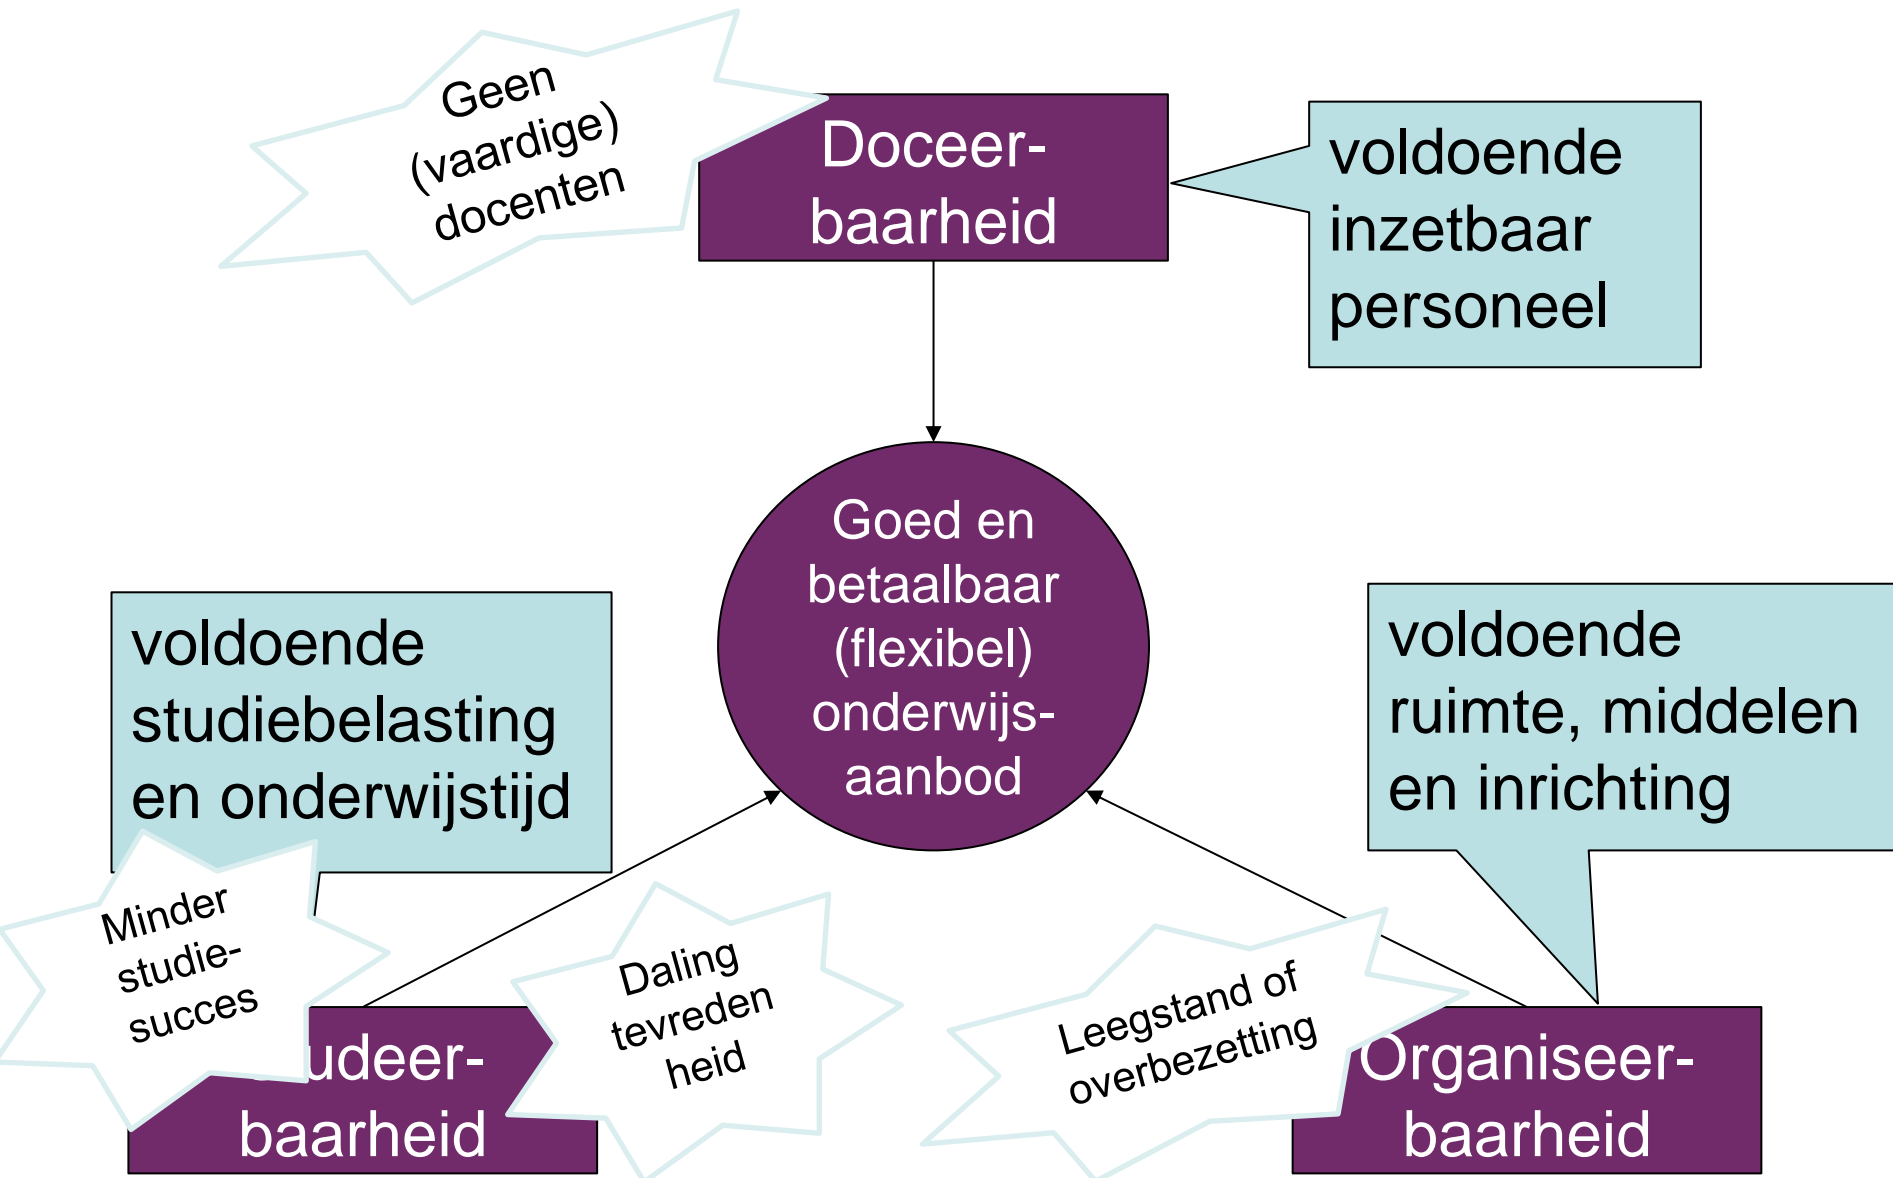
Geen (vaardige) docenten

Doceerbaarheid

voldoende inzetbaar personeel

Goed en betaalbaar (flexibel) onderwijsaanbod

voldoende studiebelasting en onderwijstijd

voldoende ruimte, middelen en inrichting

Minder studiesucces

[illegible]udeerbaarheid

Daling tevreden heid

Leegstand of overbezetting

Organiseerbaarheid